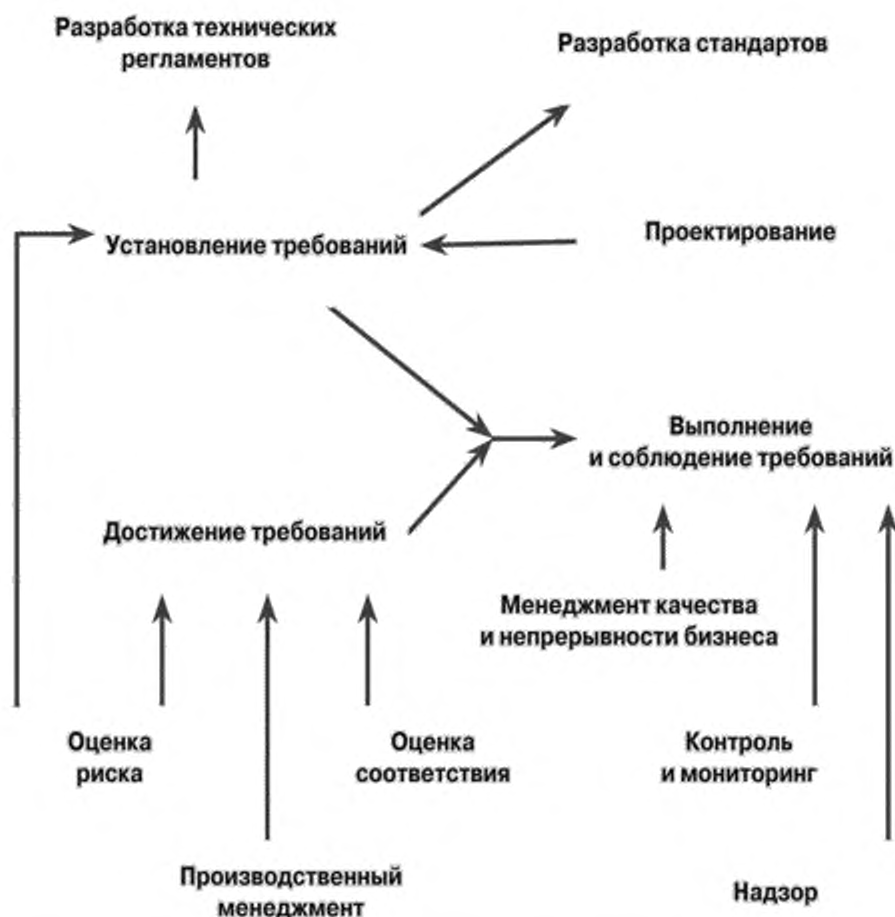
Разработка технических регламентов

Разработка стандартов

Установление требований

Проектирование

Выполнение и соблюдение требований

Достижение требований

Менеджмент качества и непрерывности бизнеса

Оценка риска

Оценка соответствия

Контроль и мониторинг

Производственный менеджмент

Надзор